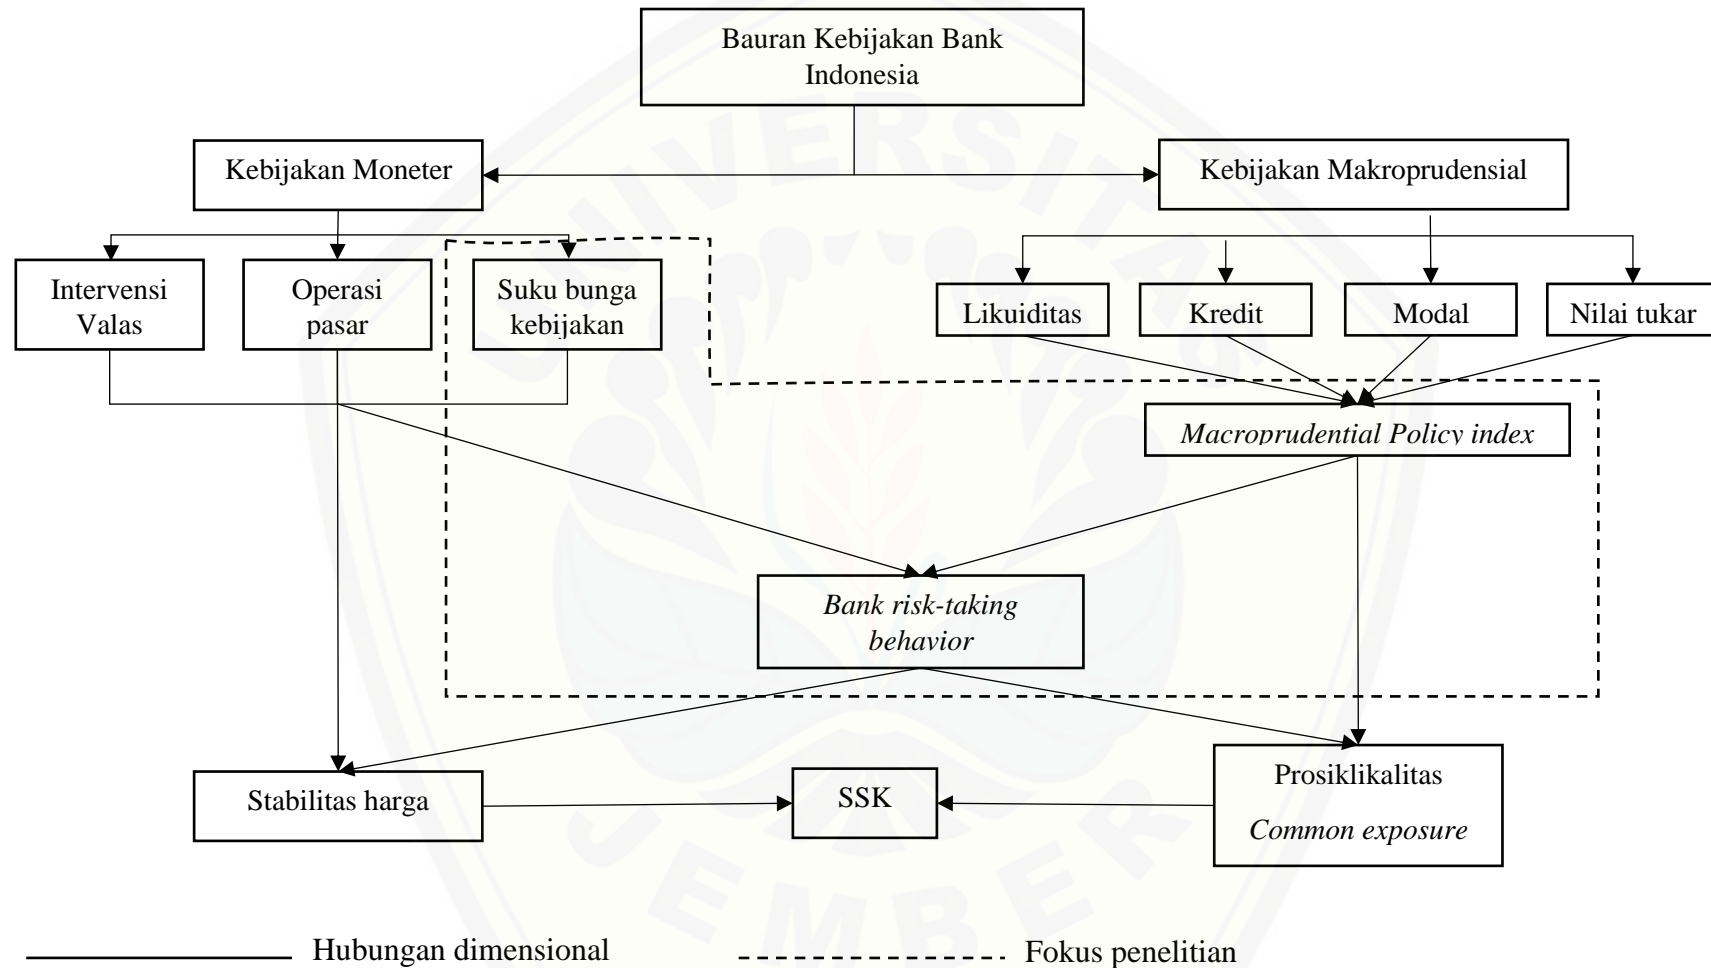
Bauran Kebijakan Bank Indonesia

Kebijakan Moneter

Kebijakan Makroprudensial

Intervensi Valas

Operasi pasar

Suku bunga kebijakan

Likuiditas

Kredit

Modal

Nilai tukar

*Macroprudential Policy index*

*Bank risk-taking behavior*

Stabilitas harga

SSK

Prosiklikalitas

*Common exposure*

Hubungan dimensional

Fokus penelitian